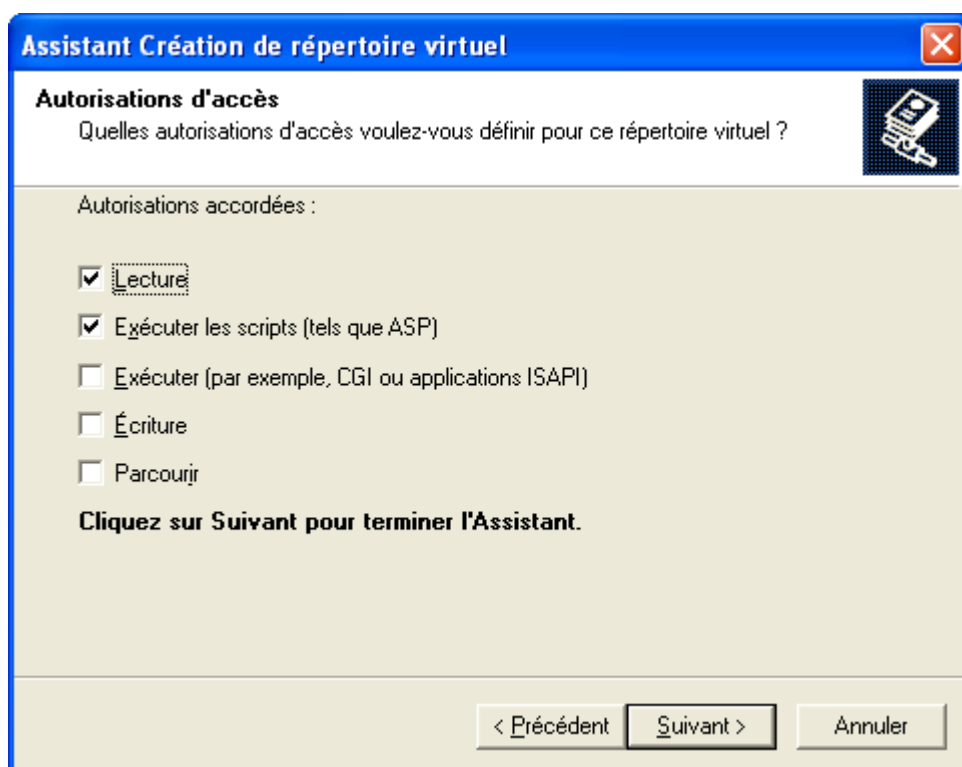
Assistant Création de répertoire virtuel

Autorisations d'accès
Quelles autorisations d'accès voulez-vous définir pour ce répertoire virtuel ?

Autorisations accordées :

Lecture

Exécuter les scripts (tels que ASP)

Exécuter (par exemple, CGI ou applications ISAPI)

Écriture

Parcourir

Cliquez sur Suivant pour terminer l'Assistant.

< Précédent | Suivant > | Annuler